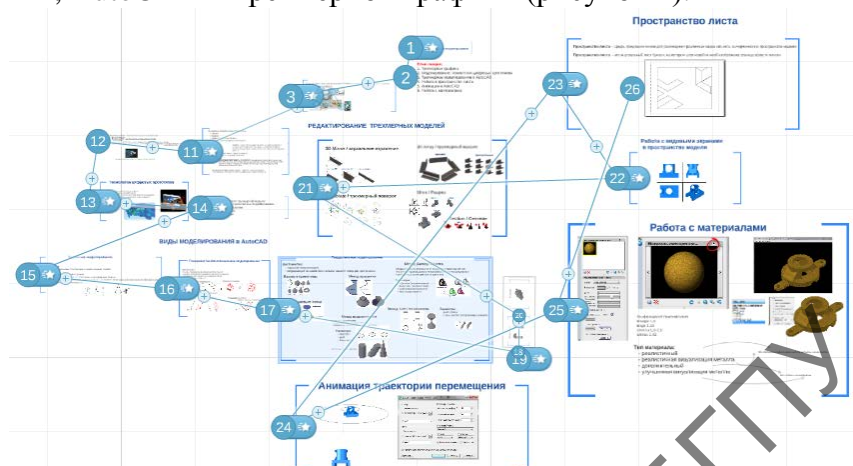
Пространство листа

РЕДАКТИРОВАНИЕ ТРЕХМЕРНЫХ МОДЕЛЕЙ

Работа с видовыми экранами в пространстве модели

ВИДЫ МОДЕЛИРОВАНИЯ в AutoCAD

Работа с материалами

Тип материала:
- реалистичный
- реалистичный визуализирующий металла
- дополнительный
- улучшенный визуализирующий металла

Анимация траектории перемещения

1
2
3
11
12
13
14
15
16
17
19
21
22
23
24
25
26

БГПУ